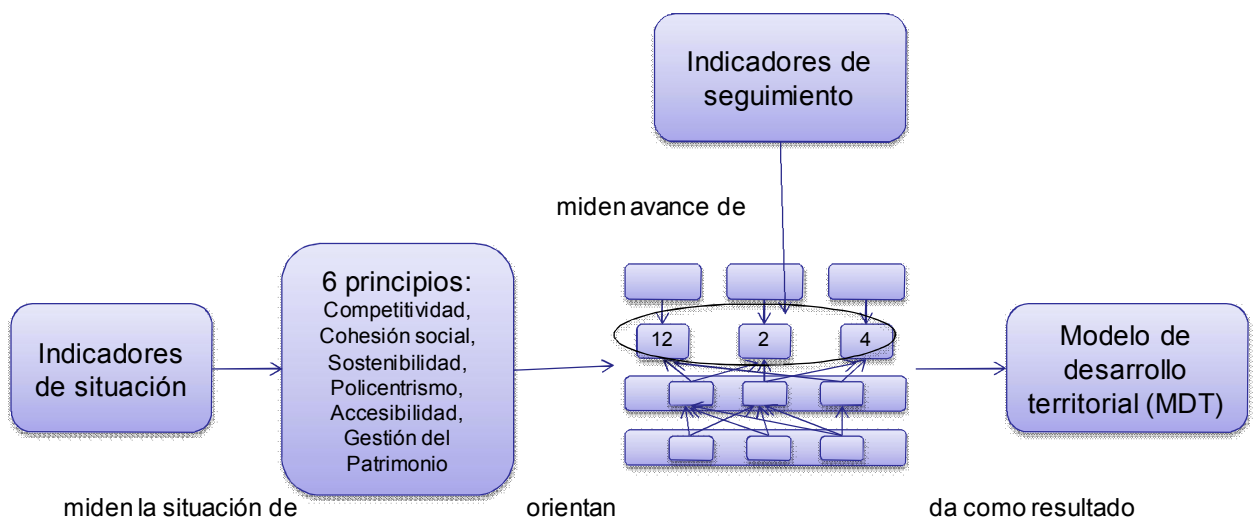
Indicadores de seguimiento

miden avance de

Indicadores de situación

6 principios:
Competitividad,
Cohesión social,
Sostenibilidad,
Policentrismo,
Accesibilidad,
Gestión del Patrimonio

12

2

4

Modelo de desarrollo territorial (MDT)

miden la situación de

orientan

da como resultado